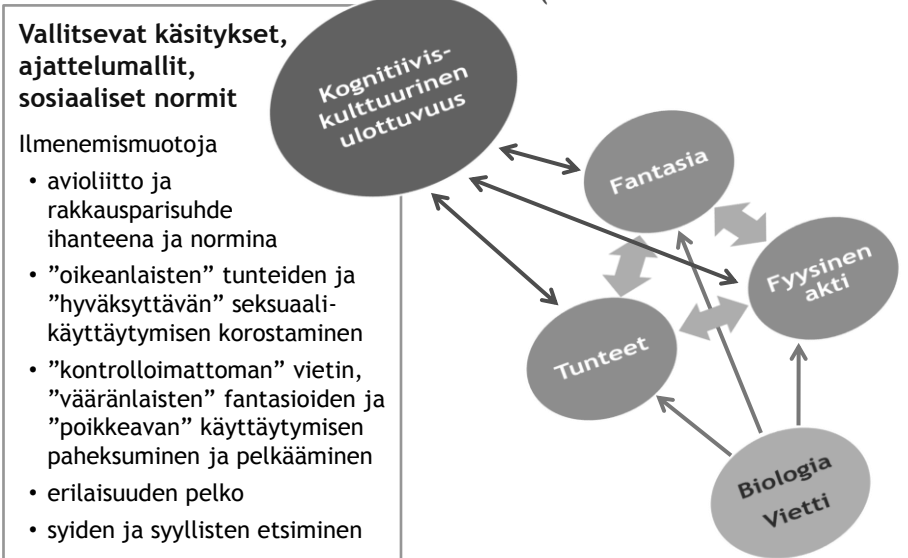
Vallitsevat käsitykset, ajattelumallit, sosiaaliset normit

Ilmenemismuotoja

• avioliitto ja rakkausparisuhde ihanteena ja normina
• "oikeanlaisten" tunteiden ja "hyväksyttävän" seksuaalikäyttäytymisen korostaminen
• "kontrolloimattoman" vietin, "vääränlaisten" fantasioiden ja "poikkeavan" käyttäytymisen paheksuminen ja pelkääminen
• erilaisuuden pelko
• syiden ja syyllisten etsiminen

Kognitiivis-kulttuurinen ulottuvuus

Fantasia

Fyysinen akti

Tunteet

Biologia Vietti